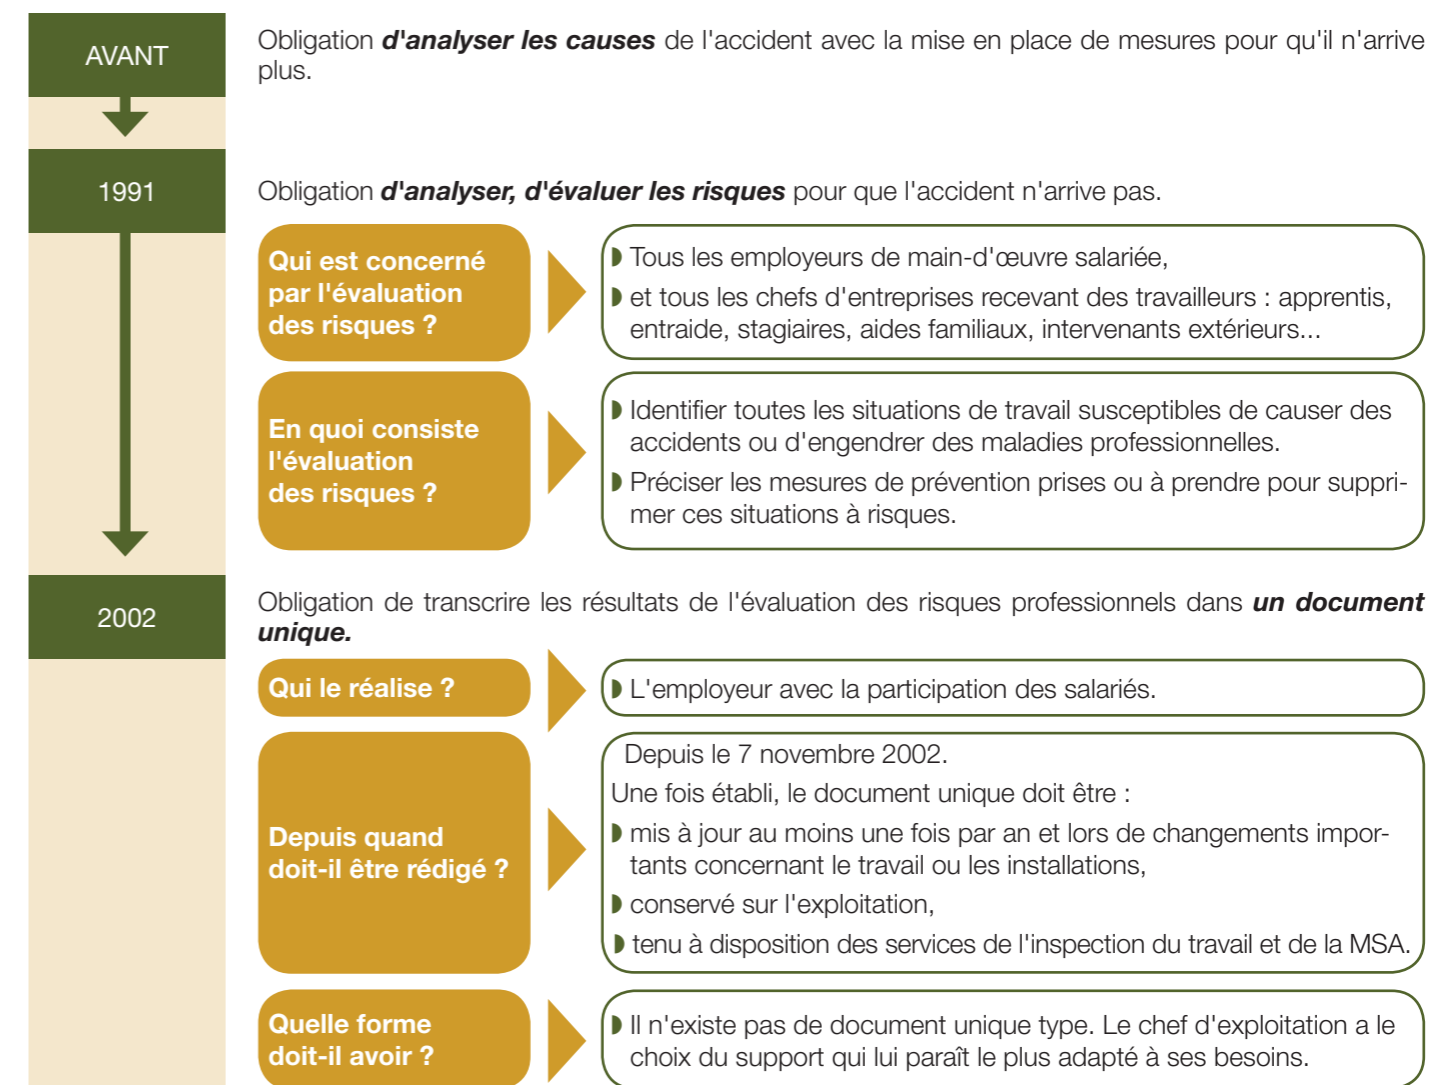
AVANT

Obligation ***d'analyser les causes*** de l'accident avec la mise en place de mesures pour qu'il n'arrive plus.

1991

Obligation ***d'analyser, d'évaluer les risques*** pour que l'accident n'arrive pas.

**Qui est concerné par l'évaluation des risques ?**

◗ Tous les employeurs de main-d'œuvre salariée,
◗ et tous les chefs d'entreprises recevant des travailleurs : apprentis, entraide, stagiaires, aides familiaux, intervenants extérieurs...

**En quoi consiste l'évaluation des risques ?**

◗ Identifier toutes les situations de travail susceptibles de causer des accidents ou d'engendrer des maladies professionnelles.
◗ Préciser les mesures de prévention prises ou à prendre pour supprimer ces situations à risques.

2002

Obligation de transcrire les résultats de l'évaluation des risques professionnels dans ***un document unique.***

**Qui le réalise ?**

◗ L'employeur avec la participation des salariés.

**Depuis quand doit-il être rédigé ?**

Depuis le 7 novembre 2002.
Une fois établi, le document unique doit être :
◗ mis à jour au moins une fois par an et lors de changements importants concernant le travail ou les installations,
◗ conservé sur l'exploitation,
◗ tenu à disposition des services de l'inspection du travail et de la MSA.

**Quelle forme doit-il avoir ?**

◗ Il n'existe pas de document unique type. Le chef d'exploitation a le choix du support qui lui paraît le plus adapté à ses besoins.